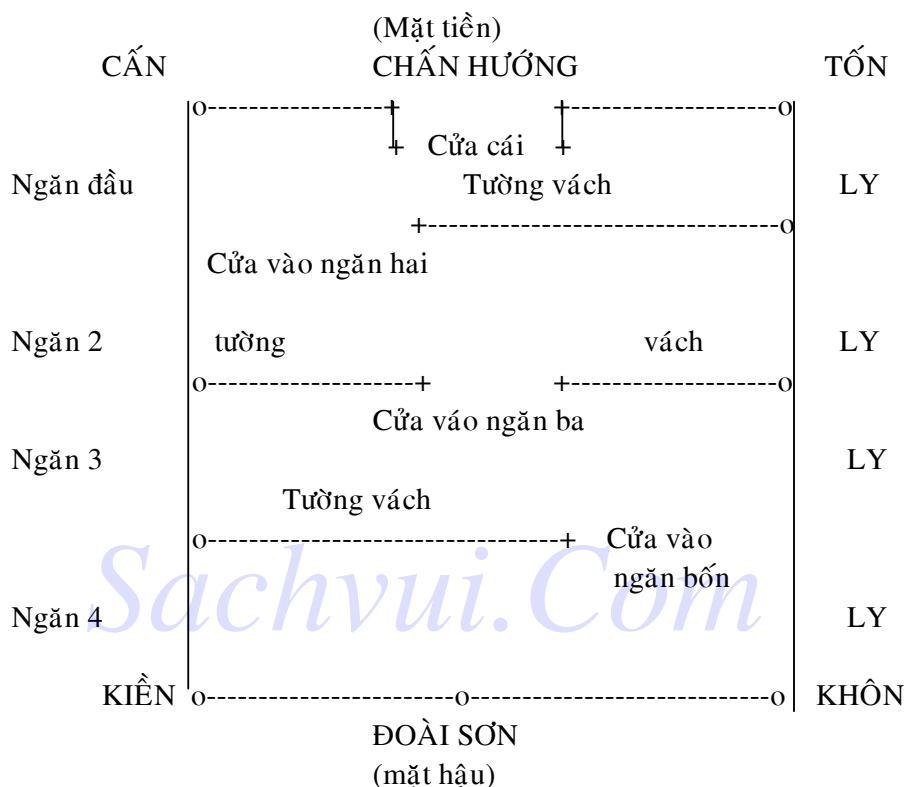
(Mặt tiền)

CẤN CHẤN HƯỚNG TỐN

Cửa cái

Ngăn đầu Tường vách LY

Cửa vào ngăn hai

Ngăn 2 tường vách LY

Cửa váo ngăn ba

Ngăn 3 LY

Tường vách

Cửa vào ngăn bốn

Ngăn 4 LY

Sachvui.Com

KIỀN KHÔN

ĐOÀI SƠN

(mặt hậu)